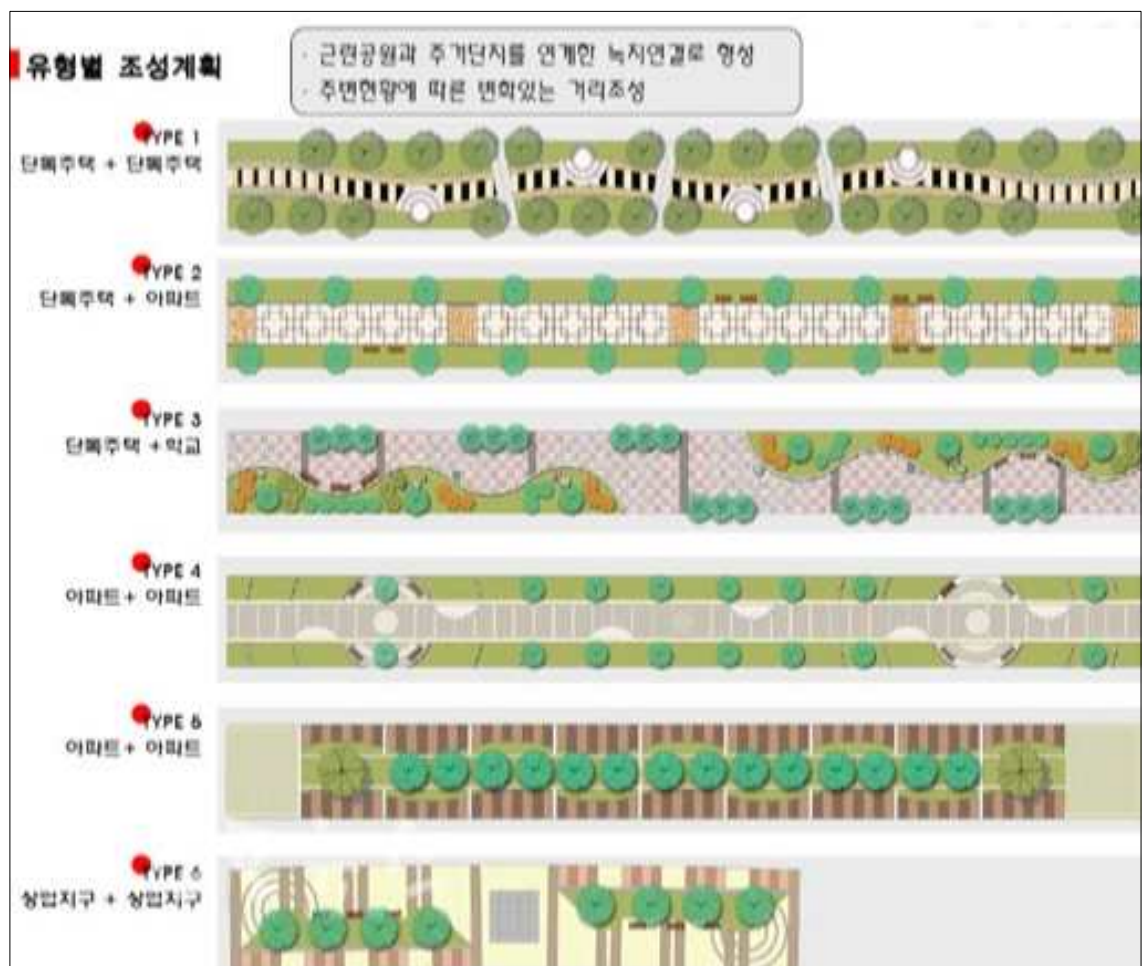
유형별 조성계획

· 근린공원과 주거단지를 연계한 녹지연결로 형성
· 주변현황에 따른 변화있는 거리조성

TYPE 1
단독주택 + 단독주택

TYPE 2
단독주택 + 아파트

TYPE 3
단독주택 + 학교

TYPE 4
아파트 + 아파트

TYPE 5
아파트 + 아파트

TYPE 6
상업지구 + 상업지구